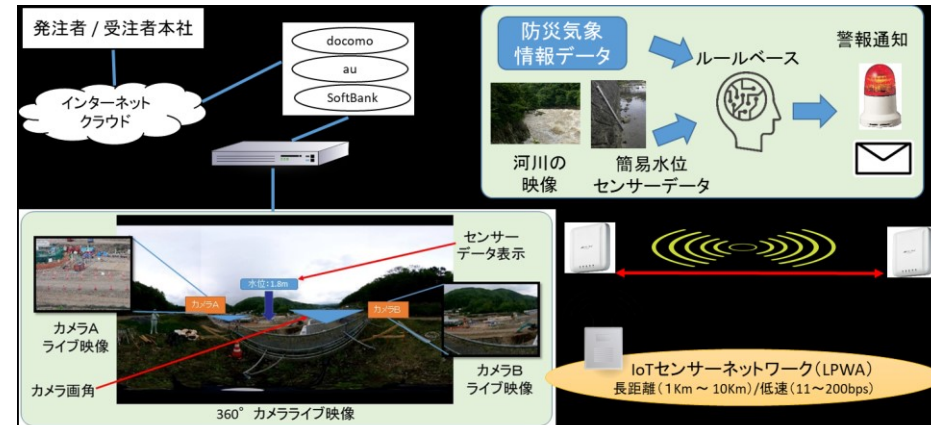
発注者 / 受注者本社

docomo

au

SoftBank

インターネット
クラウド

防災気象
情報データ

ルールベース

警報通知

河川の
映像

簡易水位
センサーデータ

センサー
データ表示

水位：1.8m

カメラA

カメラB

カメラA
ライブ映像

カメラB
ライブ映像

カメラ画角

360° カメラライブ映像

IoTセンサーネットワーク（LPWA）
長距離（1Km ～ 10Km）/低速（11～200bps）